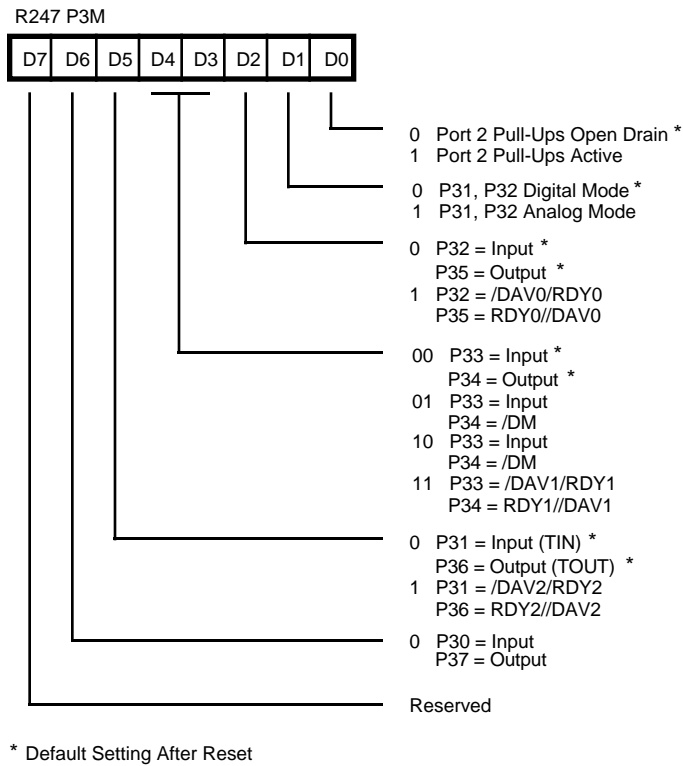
R247 P3M

| D7 | D6 | D5 | D4 | D3 | D2 | D1 | D0 |
|---|---|---|---|---|---|---|---|

0 Port 2 Pull-Ups Open Drain *
1 Port 2 Pull-Ups Active

0 P31, P32 Digital Mode *
1 P31, P32 Analog Mode

0 P32 = Input *
P35 = Output *
1 P32 = /DAV0/RDY0
P35 = RDY0//DAV0

00 P33 = Input *
P34 = Output *
01 P33 = Input
P34 = /DM
10 P33 = Input
P34 = /DM
11 P33 = /DAV1/RDY1
P34 = RDY1//DAV1

0 P31 = Input (TIN) *
P36 = Output (TOUT) *
1 P31 = /DAV2/RDY2
P36 = RDY2//DAV2

0 P30 = Input
P37 = Output

Reserved

* Default Setting After Reset